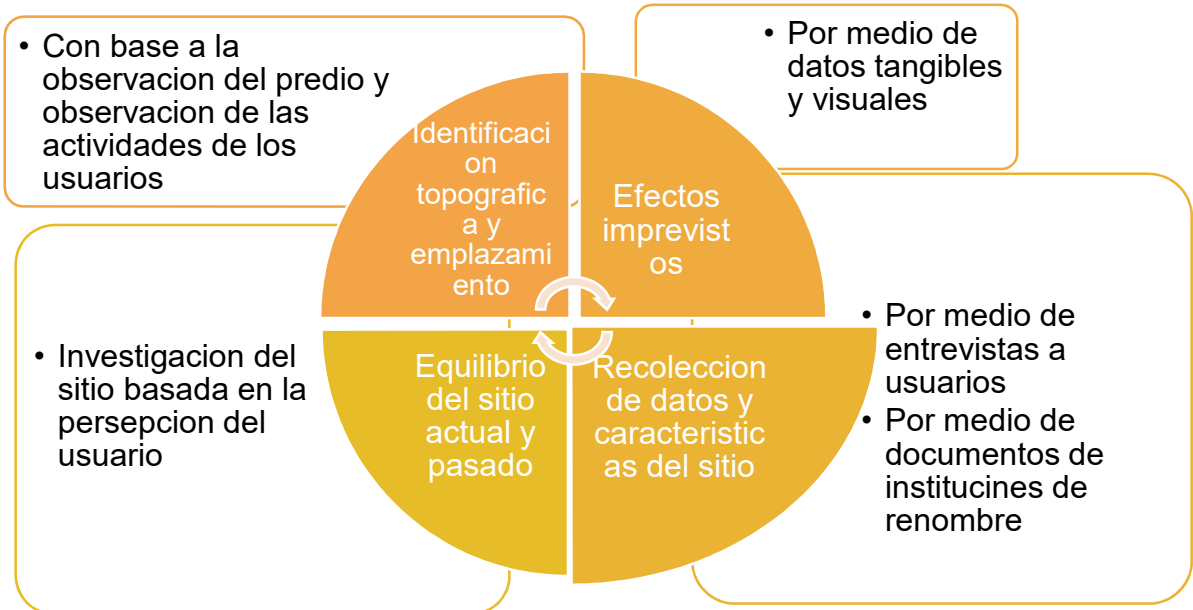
• Con base a la observacion del predio y observacion de las actividades de los usuarios

• Por medio de datos tangibles y visuales

Identificacion topografica y emplazamiento

Efectos imprevistos

Equilibrio del sitio actual y pasado

Recoleccion de datos y caracteristicas del sitio

• Investigacion del sitio basada en la persepcion del usuario

• Por medio de entrevistas a usuarios
• Por medio de documentos de institucines de renombre